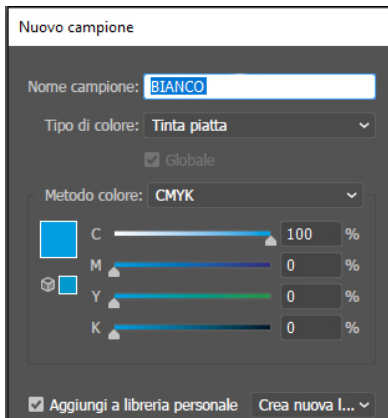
Nuovo campione

Nome campione: BIANCO

Tipo di colore: Tinta piatta

Globale

Metodo colore: CMYK

| C | 100 | % |
|---|---|---|
| M | 0 | % |
| Y | 0 | % |
| K | 0 | % |

Aggiungi a libreria personale

Crea nuova l...